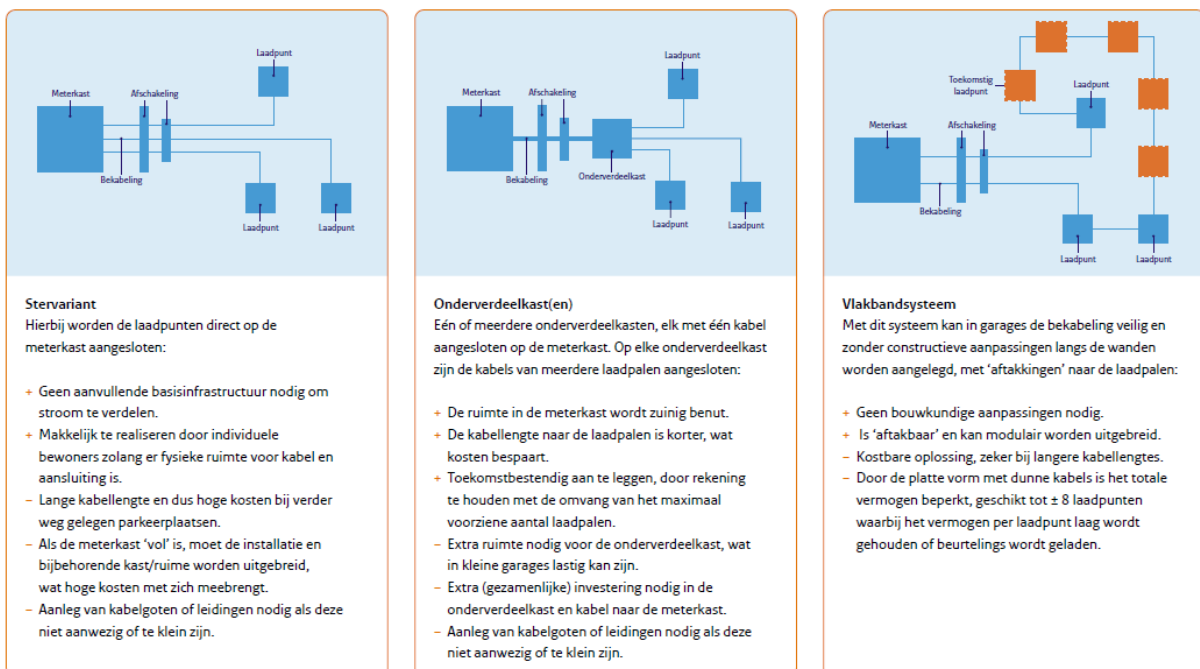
Meterkast
Afschakeling
Laadpunt
Bekabeling
Laadpunt
Laadpunt

Stervariant
Hierbij worden de laadpunten direct op de meterkast aangesloten:

+ Geen aanvullende basisinfrastructuur nodig om stroom te verdelen.
+ Makkelijk te realiseren door individuele bewoners zolang er fysieke ruimte voor kabel en aansluiting is.
– Lange kabellengte en dus hoge kosten bij verder weg gelegen parkeerplaatsen.
– Als de meterkast 'vol' is, moet de installatie en bijbehorende kast/ruime worden uitgebreid, wat hoge kosten met zich meebrengt.
– Aanleg van kabelgoten of leidingen nodig als deze niet aanwezig of te klein zijn.

Meterkast
Afschakeling
Laadpunt
Bekabeling
Onderverdeelkast
Laadpunt
Laadpunt

Onderverdeelkast(en)
Eén of meerdere onderverdeelkasten, elk met één kabel aangesloten op de meterkast. Op elke onderverdeelkast zijn de kabels van meerdere laadpalen aangesloten:

+ De ruimte in de meterkast wordt zuinig benut.
+ De kabellengte naar de laadpalen is korter, wat kosten bespaart.
+ Toekomstbestendig aan te leggen, door rekening te houden met de omvang van het maximaal voorziene aantal laadpalen.
– Extra ruimte nodig voor de onderverdeelkast, wat in kleine garages lastig kan zijn.
– Extra (gezamenlijke) investering nodig in de onderverdeelkast en kabel naar de meterkast.
– Aanleg van kabelgoten of leidingen nodig als deze niet aanwezig of te klein zijn.

Toekomstig laadpunt
Laadpunt
Meterkast
Afschakeling
Bekabeling
Laadpunt
Laadpunt

Vlakbandsysteem
Met dit systeem kan in garages de bekabeling veilig en zonder constructieve aanpassingen langs de wanden worden aangelegd, met 'aftakkingen' naar de laadpalen:

+ Geen bouwkundige aanpassingen nodig.
+ Is 'aftakbaar' en kan modulair worden uitgebreid.
– Kostbare oplossing, zeker bij langere kabellengtes.
– Door de platte vorm met dunne kabels is het totale vermogen beperkt, geschikt tot ± 8 laadpunten waarbij het vermogen per laadpunt laag wordt gehouden of beurtelings wordt geladen.